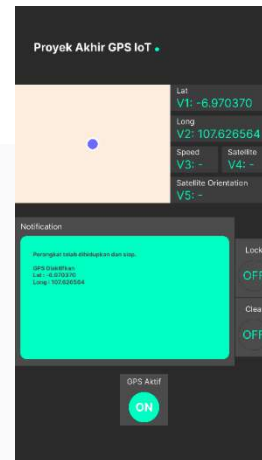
Proyek Akhir GPS IoT

Lat
V1: -6.970370

Long
V2: 107.626564

Speed
V3: -

Satelite
V4: -

Satellite Orientation
V5: -

Notification

Perangkat telah dihidupkan dan siap.

GPS Diaktifkan
Lat : -6.970370
Long : 107.626564

Lock
OFF

Clea
OFF

GPS Aktif
ON